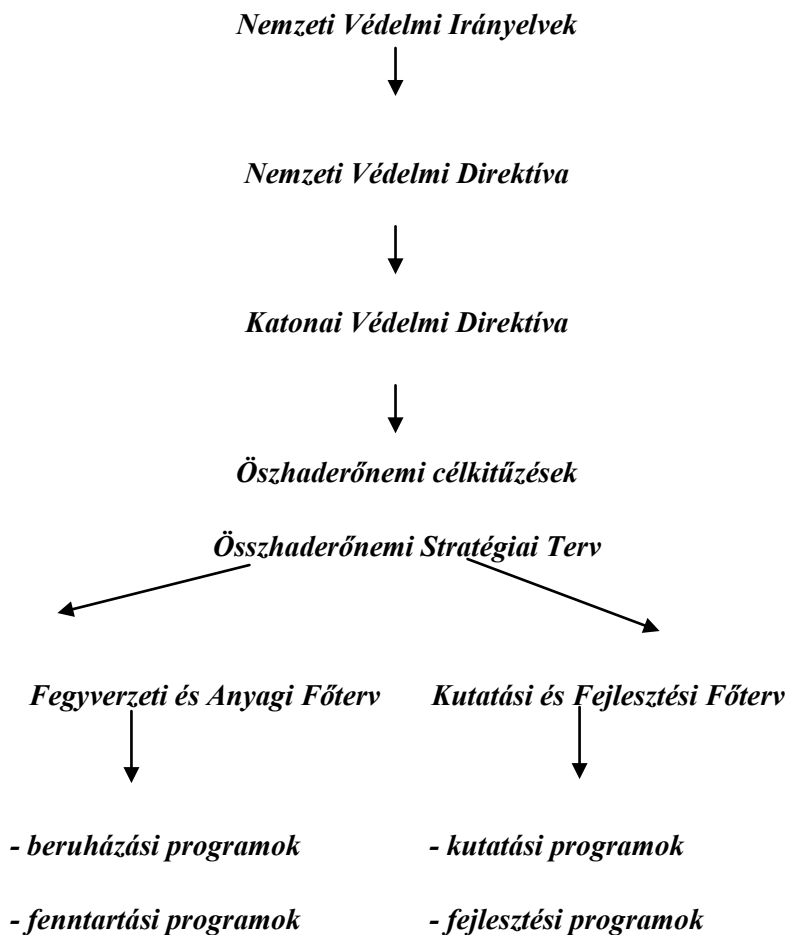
Nemzeti Védelmi Irányelvek

Nemzeti Védelmi Direktíva

Katonai Védelmi Direktíva

Öszhaderőnemi célkitűzések

Összhaderőnemi Stratégiai Terv

Fegyverzeti és Anyagi Főterv

- beruházási programok

- fenntartási programok

Kutatási és Fejlesztési Főterv

- kutatási programok

- fejlesztési programok